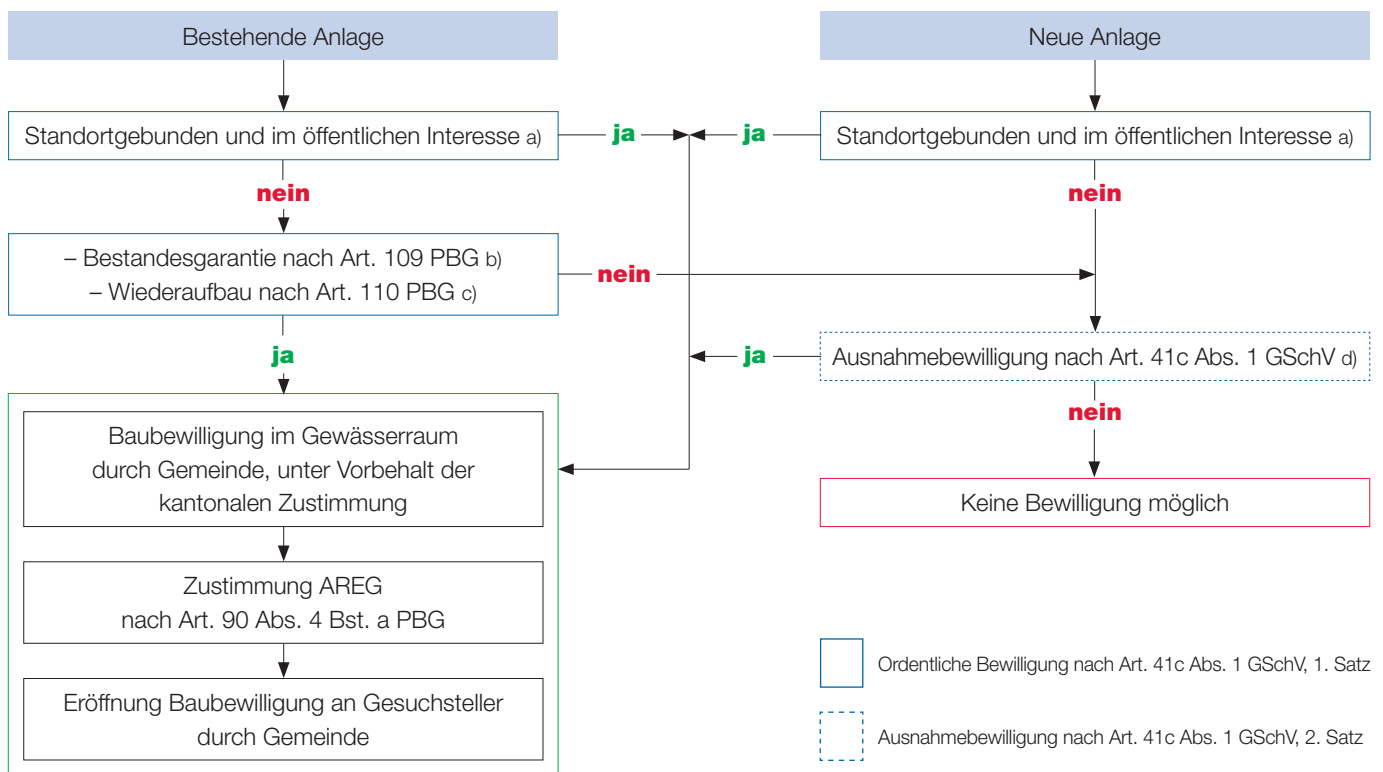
Bestehende Anlage

Neue Anlage

Standortgebunden und im öffentlichen Interesse a)

ja

ja

Standortgebunden und im öffentlichen Interesse a)

nein

nein

– Bestandesgarantie nach Art. 109 PBG b)
– Wiederaufbau nach Art. 110 PBG c)

nein

ja

ja

Ausnahmebewilligung nach Art. 41c Abs. 1 GSchV d)

nein

Baubewilligung im Gewässerraum durch Gemeinde, unter Vorbehalt der kantonalen Zustimmung

Keine Bewilligung möglich

Zustimmung AREG nach Art. 90 Abs. 4 Bst. a PBG

Eröffnung Baubewilligung an Gesuchsteller durch Gemeinde

Ordentliche Bewilligung nach Art. 41c Abs. 1 GSchV, 1. Satz

Ausnahmebewilligung nach Art. 41c Abs. 1 GSchV, 2. Satz